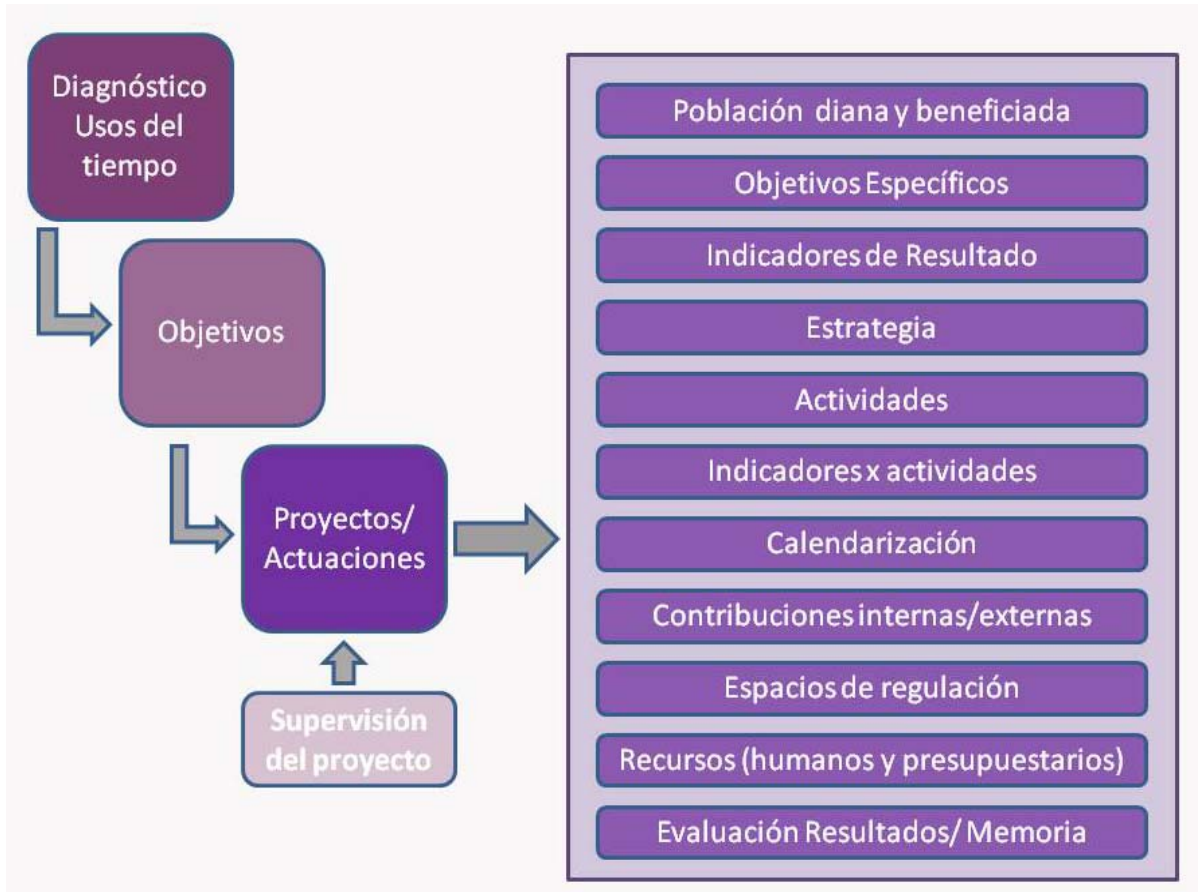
Diagnóstico Usos del tiempo

Objetivos

Proyectos/ Actuaciones

Supervisión del proyecto

Población diana y beneficiada

Objetivos Específicos

Indicadores de Resultado

Estrategia

Actividades

Indicadores x actividades

Calendarización

Contribuciones internas/externas

Espacios de regulación

Recursos (humanos y presupuestarios)

Evaluación Resultados/ Memoria